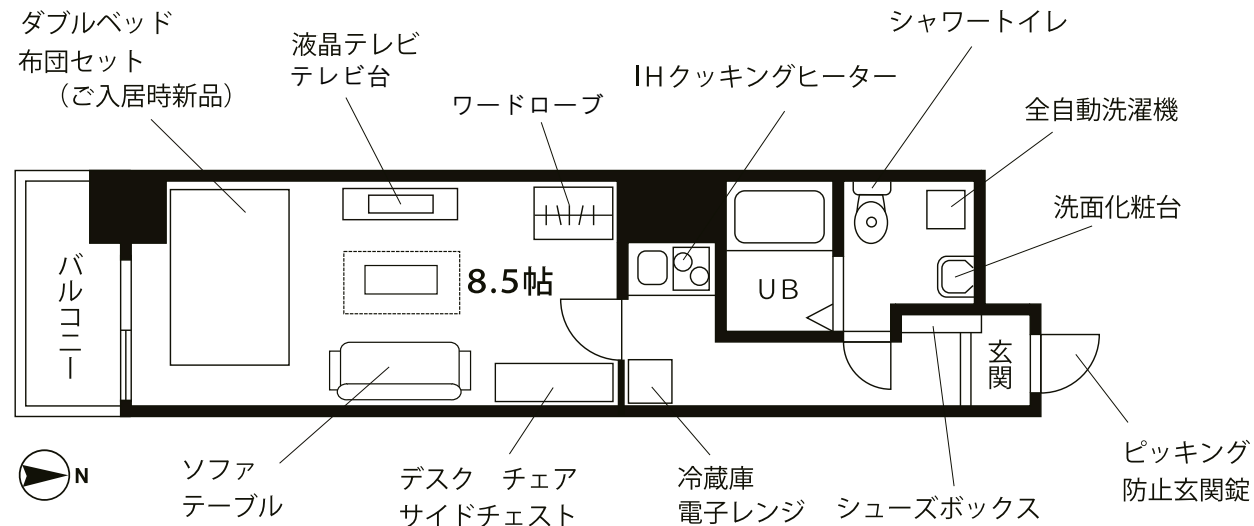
ダブルベッド
布団セット
（ご入居時新品）

液晶テレビ
テレビ台

ワードローブ

IHクッキングヒーター

シャワートイレ

全自動洗濯機

洗面化粧台

バルコニー

8.5帖

UB

玄関

N

ソファ
テーブル

デスク　チェア
サイドチェスト

冷蔵庫
電子レンジ

シューズボックス

ピッキング
防止玄関錠